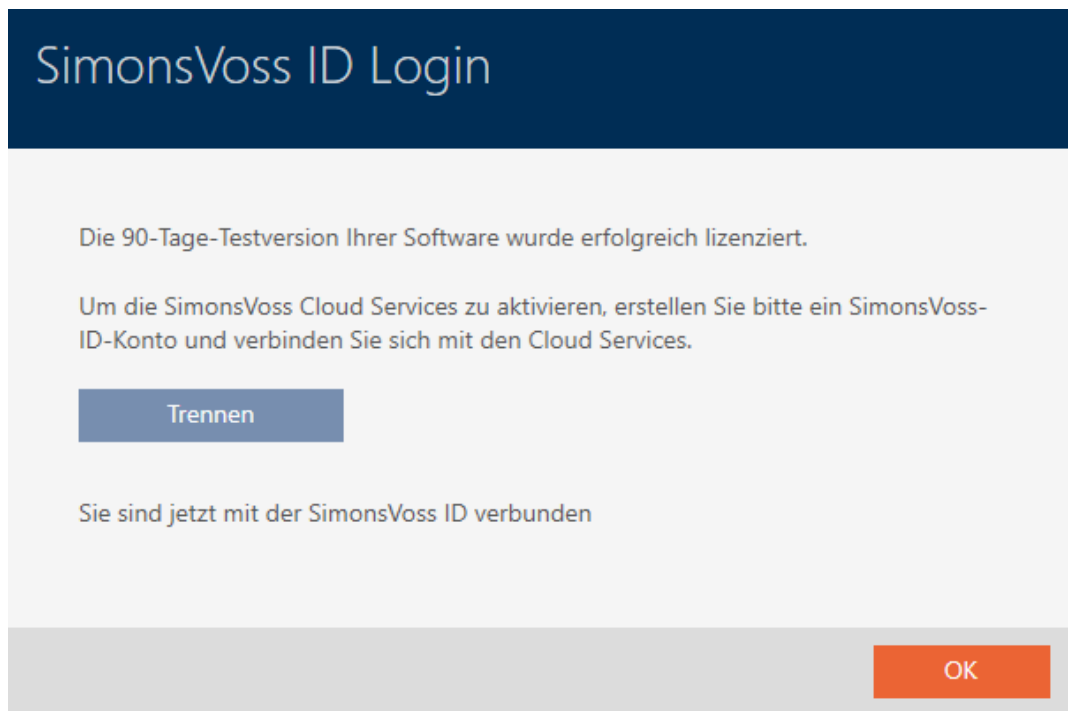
SimonsVoss ID Login

Die 90-Tage-Testversion Ihrer Software wurde erfolgreich lizenziert.

Um die SimonsVoss Cloud Services zu aktivieren, erstellen Sie bitte ein SimonsVoss-ID-Konto und verbinden Sie sich mit den Cloud Services.

Trennen

Sie sind jetzt mit der SimonsVoss ID verbunden

OK